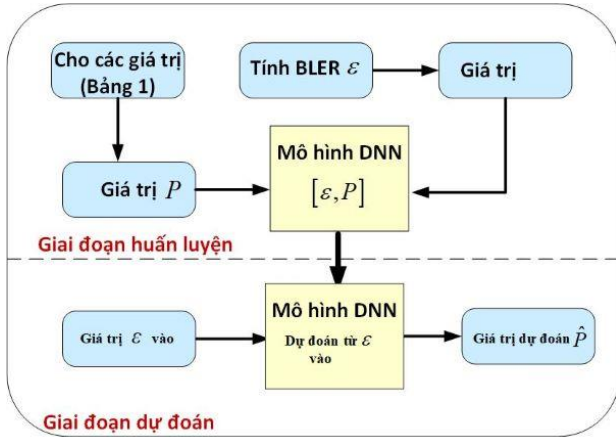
Cho các giá trị (Bảng 1)

Tính BLER $\varepsilon$

Giá trị

Mô hình DNN

$[\varepsilon, P]$

Giá trị $P$

Giai đoạn huấn luyện

Mô hình DNN

Dự đoán từ $\varepsilon$ vào

Giá trị $\varepsilon$ vào

Giá trị dự đoán $\hat{P}$

Giai đoạn dự đoán